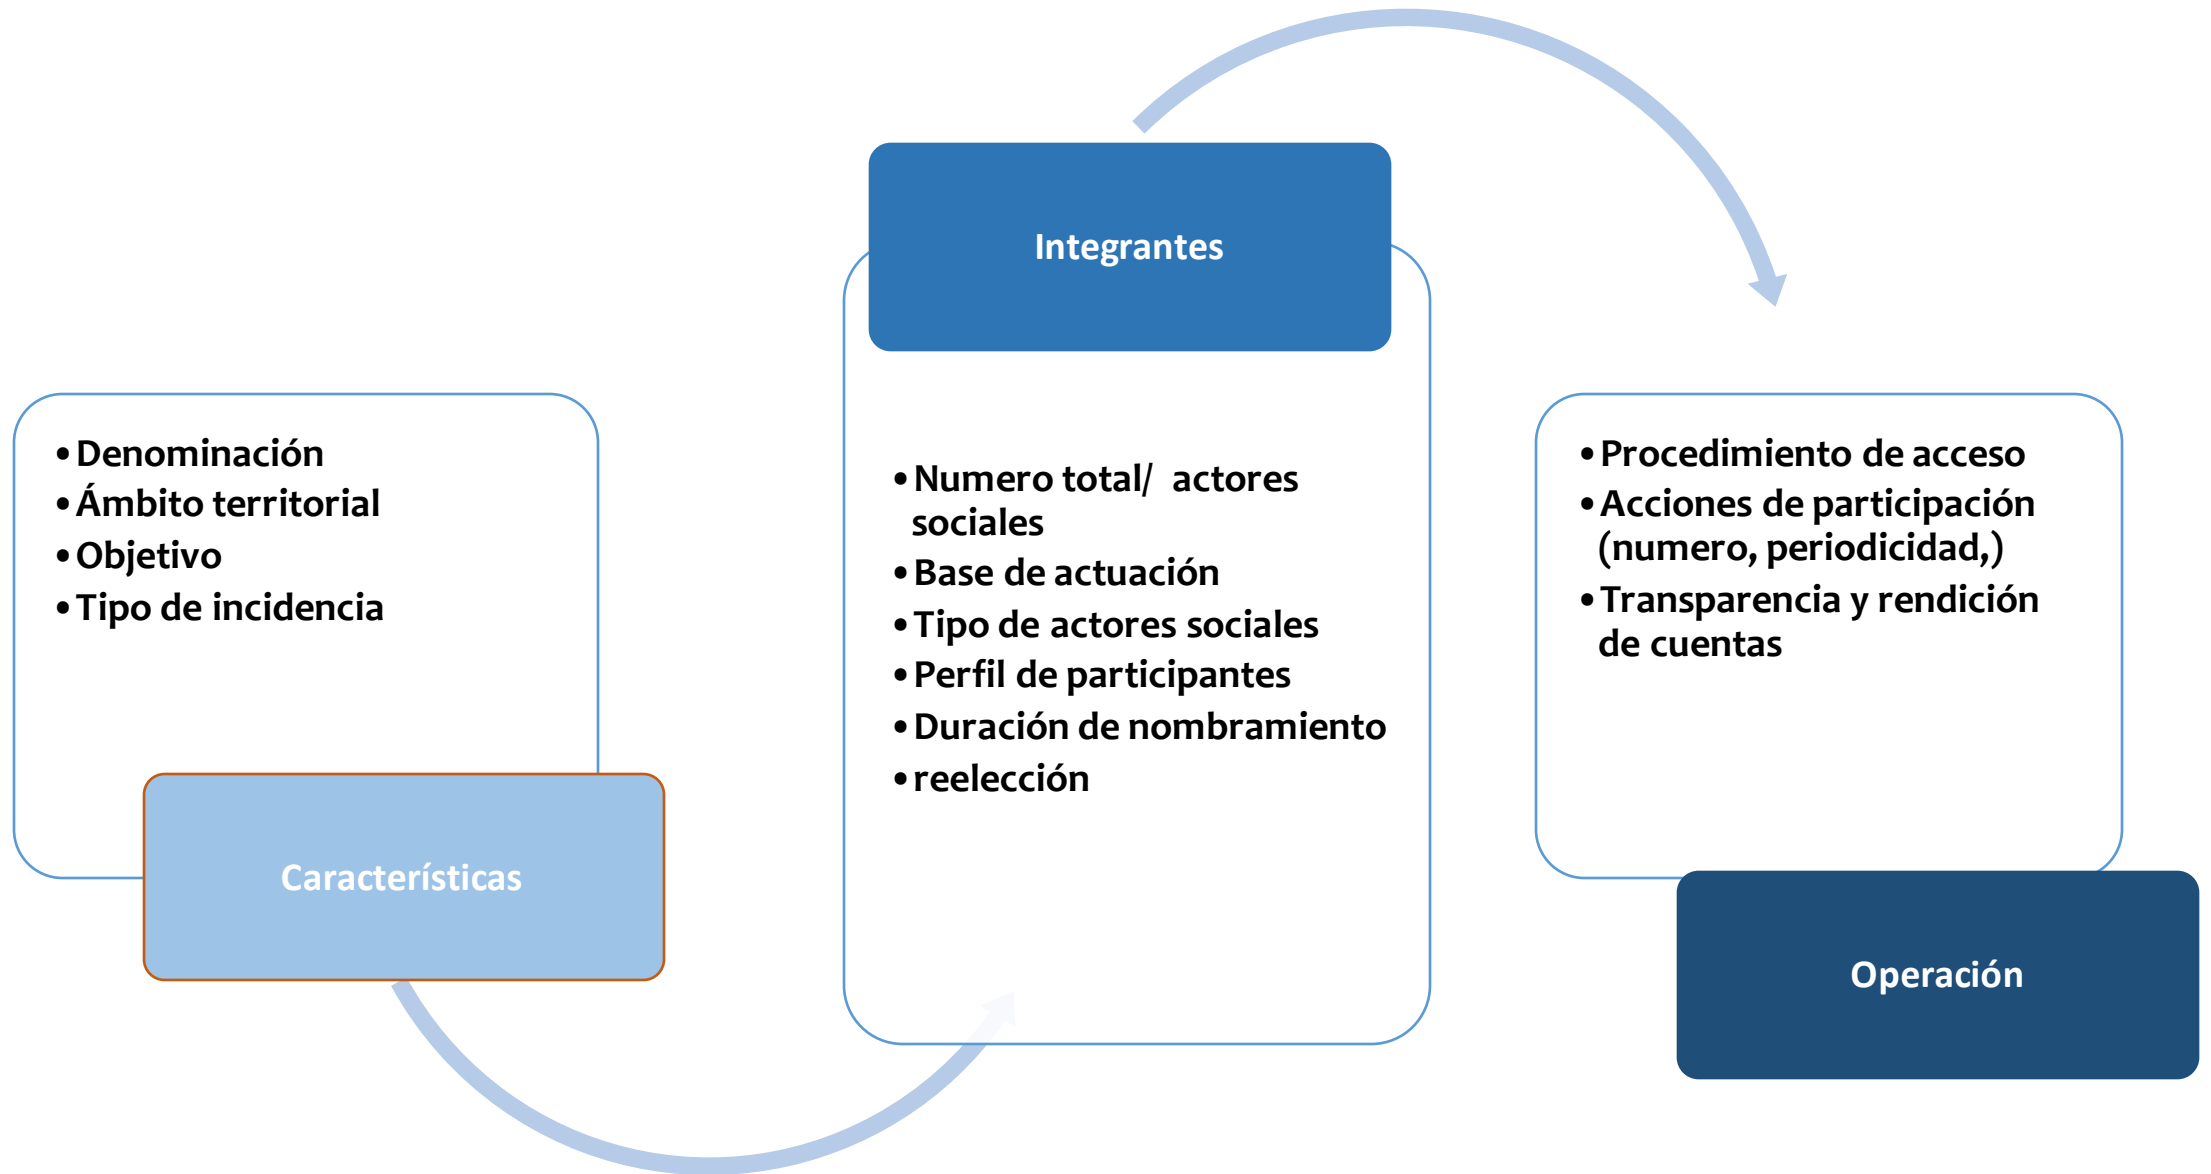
- Denominación
- Ámbito territorial
- Objetivo
- Tipo de incidencia

Características

Integrantes

- Numero total/ actores sociales
- Base de actuación
- Tipo de actores sociales
- Perfil de participantes
- Duración de nombramiento
- reelección

- Procedimiento de acceso
- Acciones de participación (numero, periodicidad,)
- Transparencia y rendición de cuentas

Operación